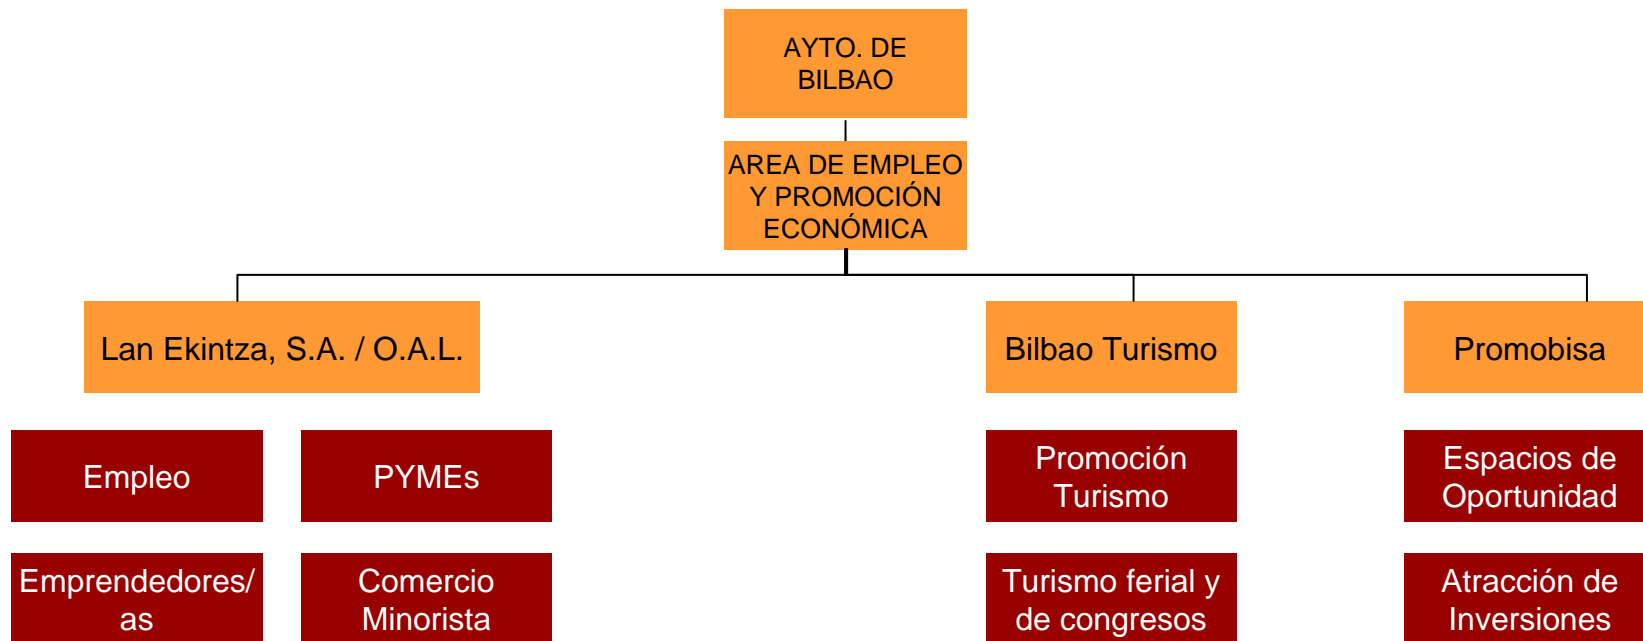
AYTO. DE BILBAO

AREA DE EMPLEO Y PROMOCIÓN ECONÓMICA

Lan Ekintza, S.A. / O.A.L.

Bilbao Turismo

Promobisa

Empleo

PYMEs

Emprendedores/ as

Comercio Minorista

Promoción Turismo

Turismo ferial y de congresos

Espacios de Oportunidad

Atracción de Inversiones